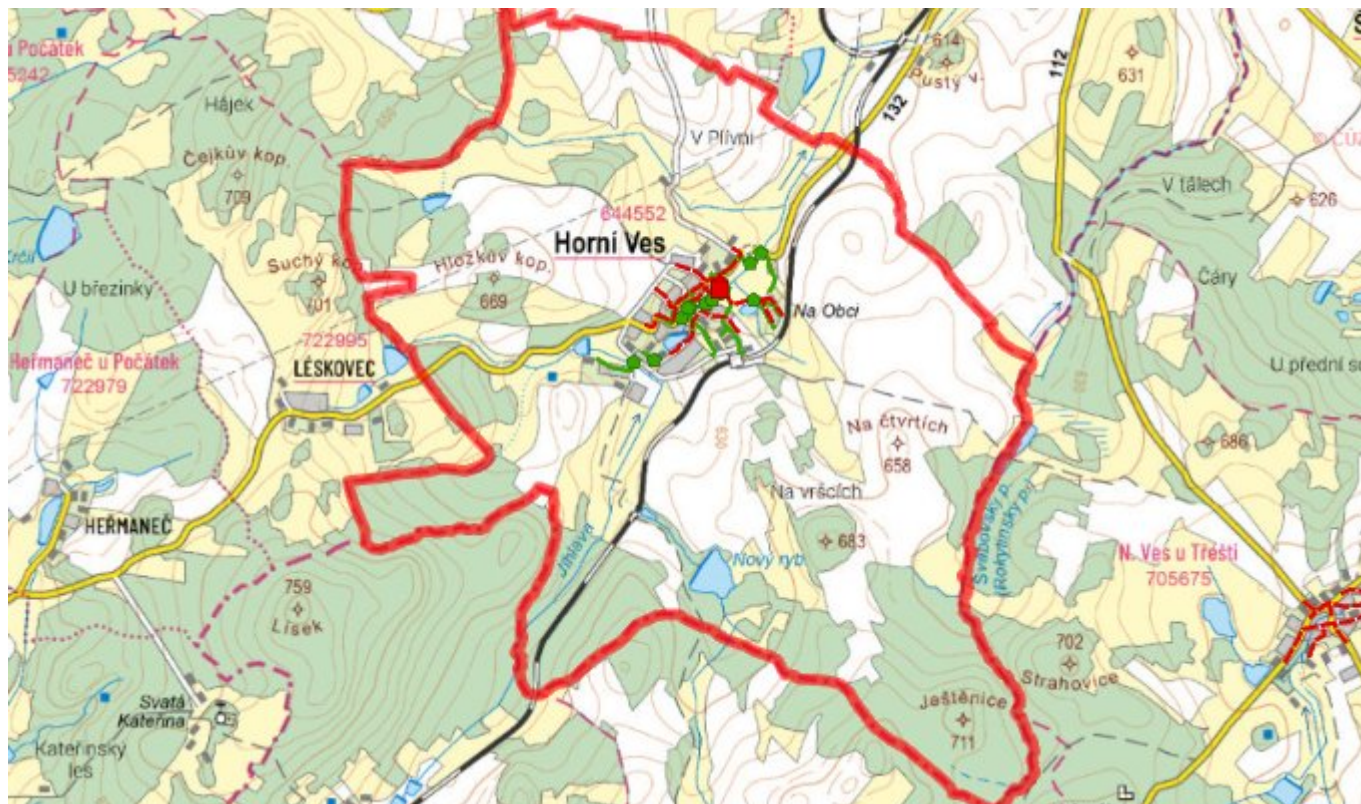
u Počátek
5242
Hájek
Čejkův kop.
709
Suchý kop.
701
U březinky
722995
Heřmaneč u Počátek
722979
LESKOVEC
HEŘMANEČ
759
Lísek
Svatá Kateřina
Kateřinský les
614
Pustý v.
132
V Plivni
644552
Horní Ves
Hlozkův kop.
669
Na Obci
Na čtvrtích
658
Na vršcích
683
Jihlava
Nový ryb.
Ještěnice
711
112
631
V tálech
626
Čáry
U přední
686
Svabovský p. (Rokytenský p.)
N. Ves u Třešti
705675
702
Strahovice